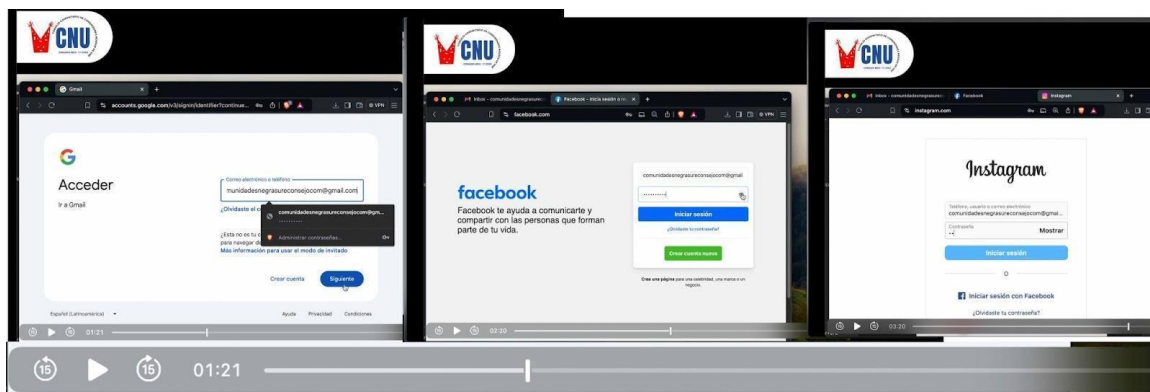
CNU

Gmail
accounts.google.com/v3/signin/identifier?continue...
VPN

G
Acceder
Ir a Gmail
Correo electrónico o teléfono
munidadesnegrasureconsejocom@gmail.com
comunidadesnegrasureconsejocom@gm...
Administrar contraseñas...
¿Olvidaste el c
¿Esta no es tu c
para navegar d
Más información para usar el modo de invitado
Crear cuenta
Siguiente
Español (Latinoamérica)
Ayuda
Privacidad
Condiciones
01:21

CNU

Inbox - comunidadesnegrasure
Facebook - inicia sesión o re...
facebook.com
VPN
facebook
Facebook te ayuda a comunicarte y compartir con las personas que forman parte de tu vida.
comunidadesnegrasureconsejocom@gmail
Iniciar sesión
¿Olvidaste tu contraseña?
Crear cuenta nueva
Crea una página para una celebridad, una marca o un negocio.
02:30

CNU

Inbox - comunidadesnegrasure
Facebook
Instagram
instagram.com
Instagram
Teléfono, usuario o correo electrónico
comunidadesnegrasureconsejocom@gmai...
Contraseña
Mostrar
Iniciar sesión
O
Iniciar sesión con Facebook
¿Olvidaste tu contraseña?
03:20

15
15
01:21